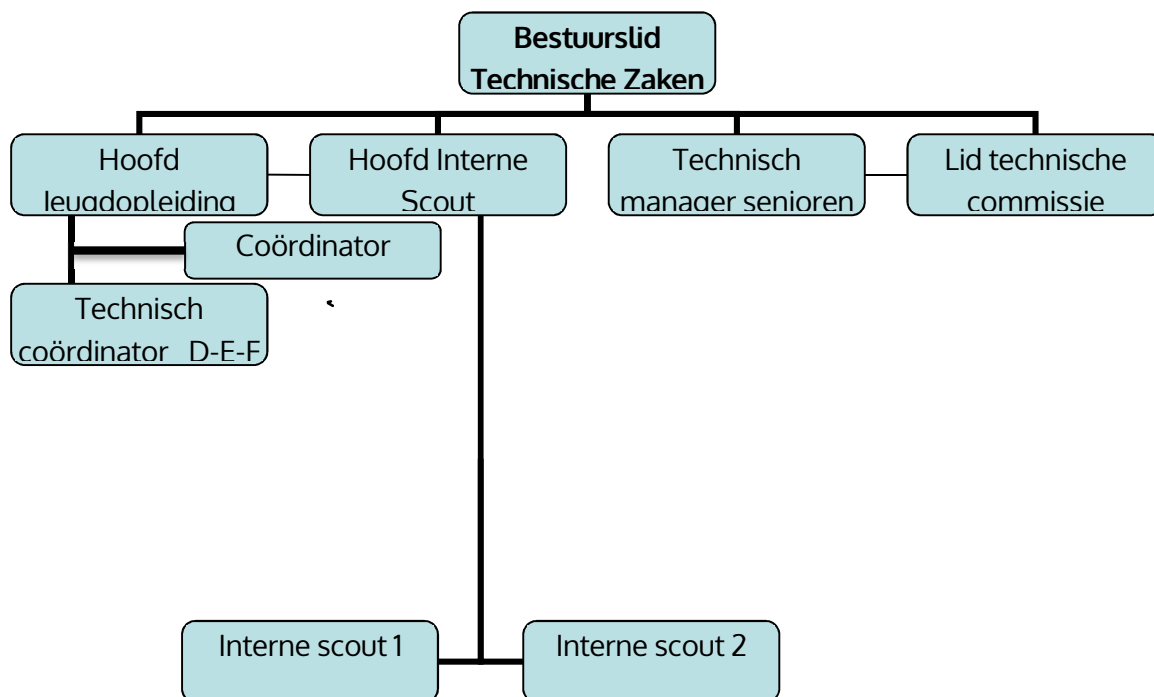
Bestuurslid
Technische Zaken

Hoofd Jeugdopleiding

Hoofd Interne Scout

Technisch manager senioren

Lid technische commissie

Coördinator

Technisch coördinator D-E-F

Interne scout 1

Interne scout 2